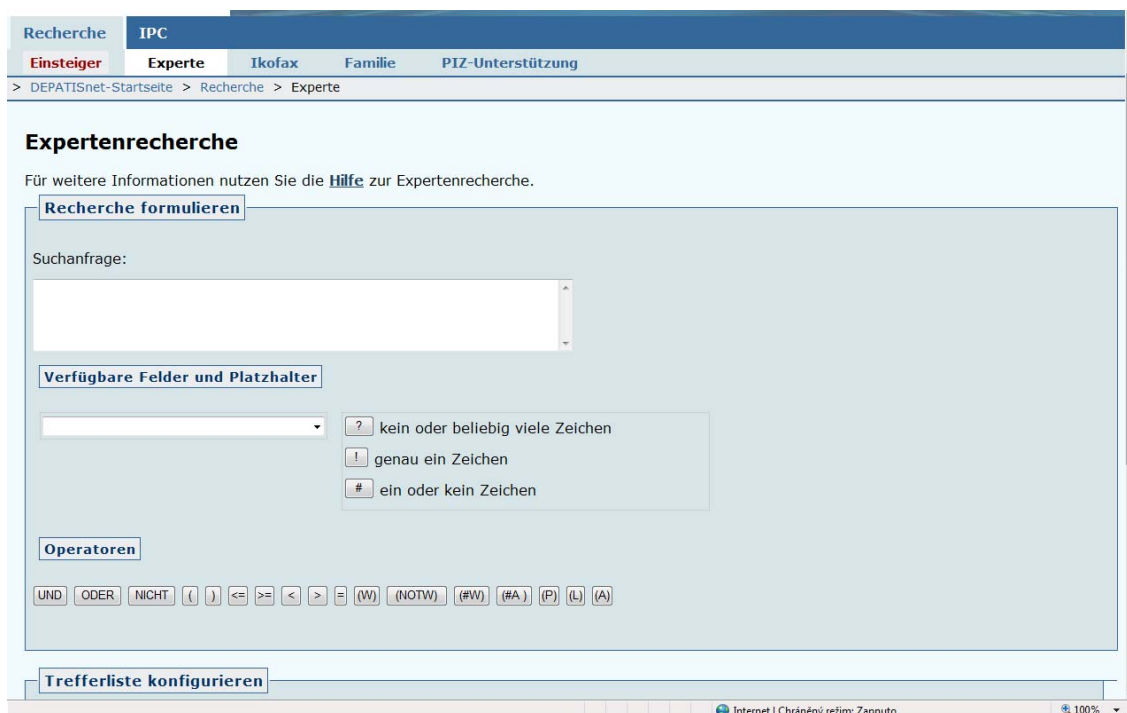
Recherche IPC

Einsteiger Experte Ikofax Familie PIZ-Unterstützung

> DEPATISnet-Startseite > Recherche > Experte

Expertenrecherche

Für weitere Informationen nutzen Sie die Hilfe zur Expertenrecherche.

Recherche formulieren

Suchanfrage:

Verfügbare Felder und Platzhalter

? kein oder beliebig viele Zeichen

! genau ein Zeichen

# ein oder kein Zeichen

Operatoren

UND ODER NICHT ( ) <= >= < > = (W) (NOTW) (#W) (#A) (P) (L) (A)

Trefferliste konfigurieren

Internet | Chráněný režim: Zapnuto

100%